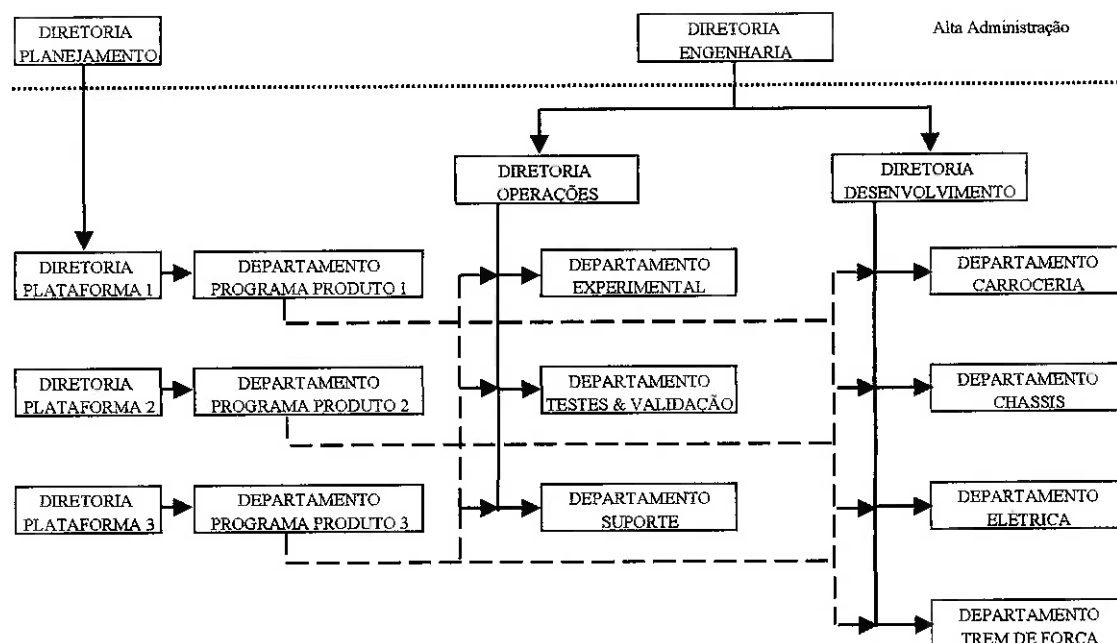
DIRETORIA PLANEJAMENTO

DIRETORIA ENGENHARIA

Alta Administração

DIRETORIA OPERAÇÕES

DIRETORIA DESENVOLVIMENTO

DIRETORIA PLATAFORMA 1

DEPARTAMENTO PROGRAMA PRODUTO 1

DEPARTAMENTO EXPERIMENTAL

DEPARTAMENTO CARROCERIA

DIRETORIA PLATAFORMA 2

DEPARTAMENTO PROGRAMA PRODUTO 2

DEPARTAMENTO TESTES & VALIDAÇÃO

DEPARTAMENTO CHASSIS

DIRETORIA PLATAFORMA 3

DEPARTAMENTO PROGRAMA PRODUTO 3

DEPARTAMENTO SUPORTE

DEPARTAMENTO ELÉTRICA

DEPARTAMENTO TREM DE FORÇA